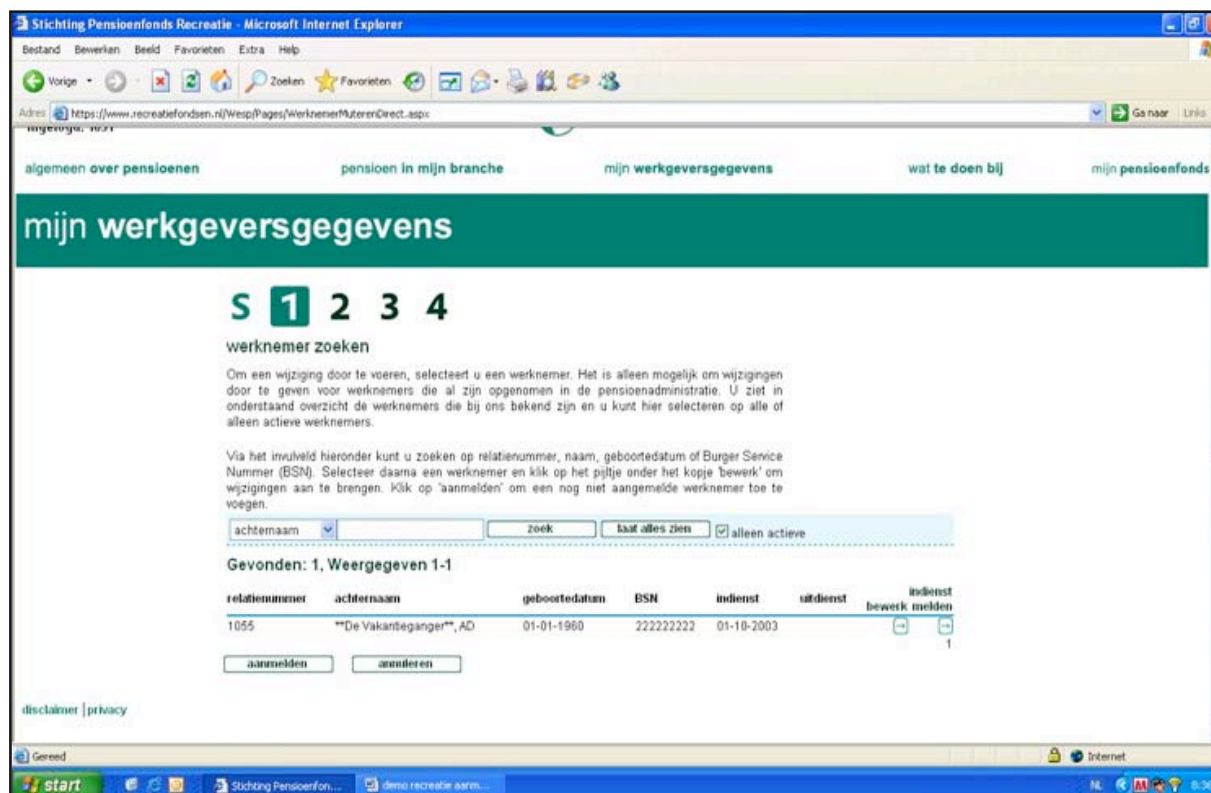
Stichting Pensioenfonds Recreatie - Microsoft Internet Explorer

Bestand Bewerken Beeld Favorieten Extra Help

Vorige Zoeken Favorieten

Adres https://www.recreatiefondsen.nl/Wesp/Pages/WerknemerMuterenDirect.aspx Ga naar Links

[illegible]

algemeen over pensioenen pensioen in mijn branche mijn werkgeversgegevens wat te doen bij mijn pensioenfonds

mijn werkgeversgegevens

S 1 2 3 4

werknemer zoeken

Om een wijziging door te voeren, selecteert u een werknemer. Het is alleen mogelijk om wijzigingen door te geven voor werknemers die al zijn opgenomen in de pensioenadministratie. U ziet in onderstaand overzicht de werknemers die bij ons bekend zijn en u kunt hier selecteren op alle of alleen actieve werknemers.

Via het invulveld hieronder kunt u zoeken op relatienummer, naam, geboortedatum of Burger Service Nummer (BSN). Selecteer daarna een werknemer en klik op het pijltje onder het kopje 'bewerk' om wijzigingen aan te brengen. Klik op 'aanmelden' om een nog niet aangemelde werknemer toe te voegen.

achternaam zoek laat alles zien alleen actieve

Gevonden: 1, Weergegeven 1-1

| relatienummer | achternaam | geboortedatum | BSN | indienst | uitdienst | bewerk | indienst melden |
|---|---|---|---|---|---|---|---|
| 1055 | **De Vakantieganger**, AD | 01-01-1960 | 222222222 | 01-10-2003 | | | 1 |

aanmelden annuleren

disclaimer | privacy

Gereed Internet

start Stichting Pensioenfon... demo recreatie aanm... NL